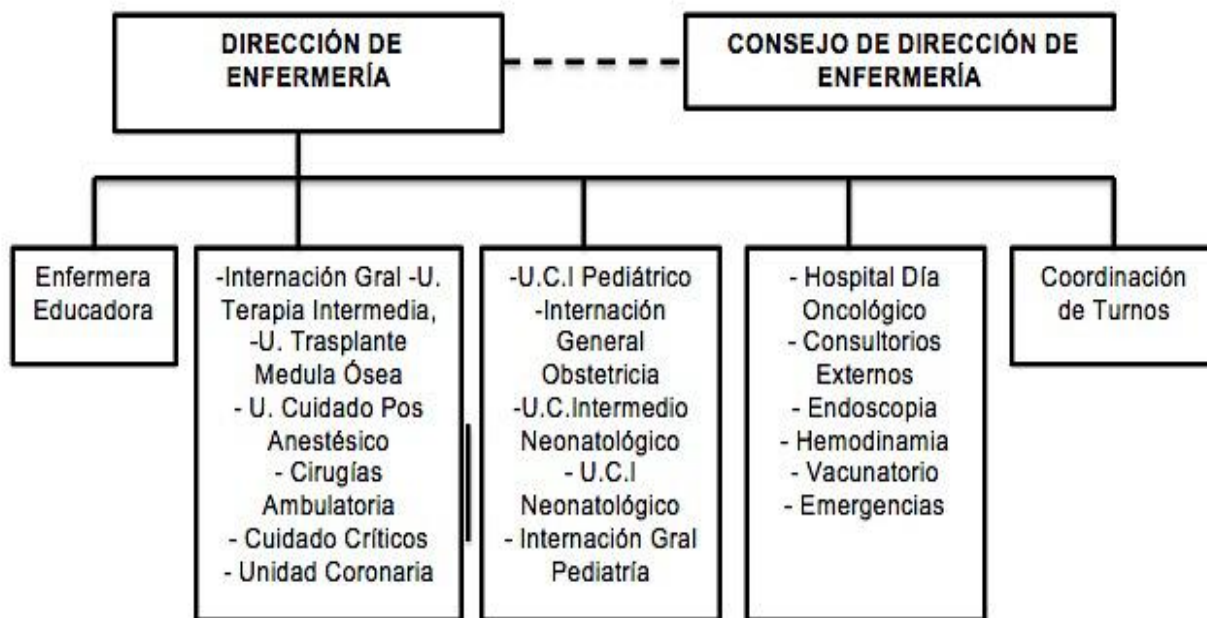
DIRECCIÓN DE ENFERMERÍA

CONSEJO DE DIRECCIÓN DE ENFERMERÍA

Enfermera Educadora

-Internación Gral -U. Terapia Intermedia, -U. Trasplante Medula Ósea - U. Cuidado Pos Anestésico - Cirugías Ambulatoria - Cuidado Críticos - Unidad Coronaria

-U.C.I Pediátrico -Internación General Obstetricia -U.C.Intermedio Neonatológico - U.C.I Neonatológico - Internación Gral Pediatría

- Hospital Día Oncológico - Consultorios Externos - Endoscopia - Hemodinamia - Vacunatorio - Emergencias

Coordinación de Turnos